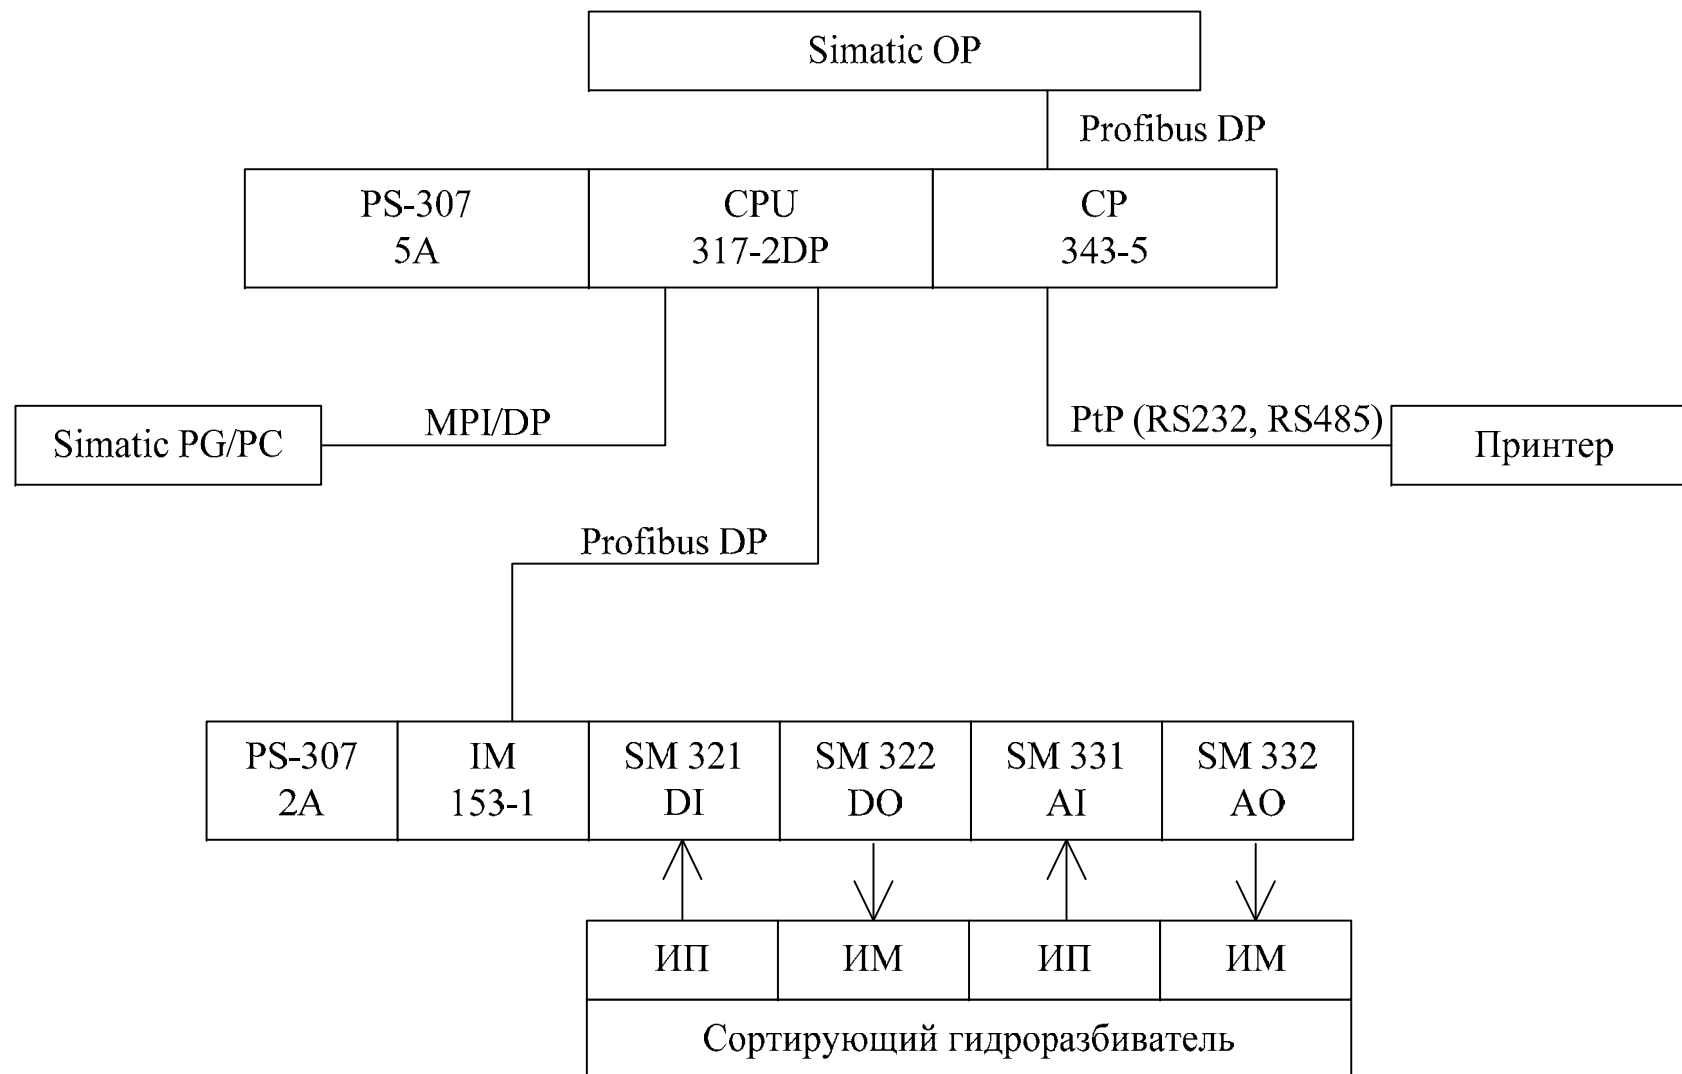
Simatic OP

Profibus DP

PS-307
5A

CPU
317-2DP

CP
343-5

Simatic PG/PC

MPI/DP

PtP (RS232, RS485)

Принтер

Profibus DP

PS-307
2A

IM
153-1

SM 321
DI

SM 322
DO

SM 331
AI

SM 332
AO

ИП

ИМ

ИП

ИМ

Сортирующий гидроразбиватель